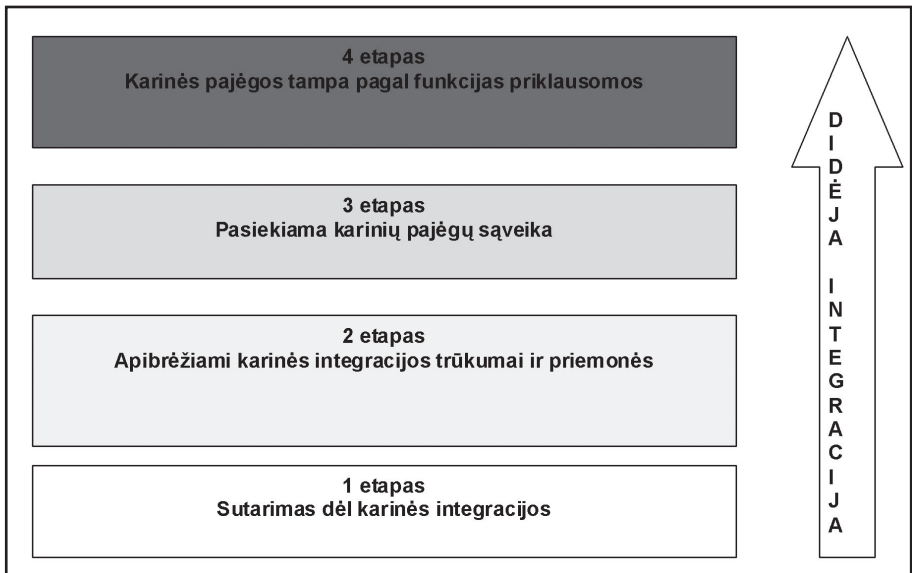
4 etapas
Karinės pajėgos tampa pagal funkcijas priklausomos

3 etapas
Pasiekiama karinių pajėgų sąveika

2 etapas
Apibrėžiami karinės integracijos trūkumai ir priemonės

1 etapas
Sutarimas dėl karinės integracijos

DIDĖJA INTEGRACIJA